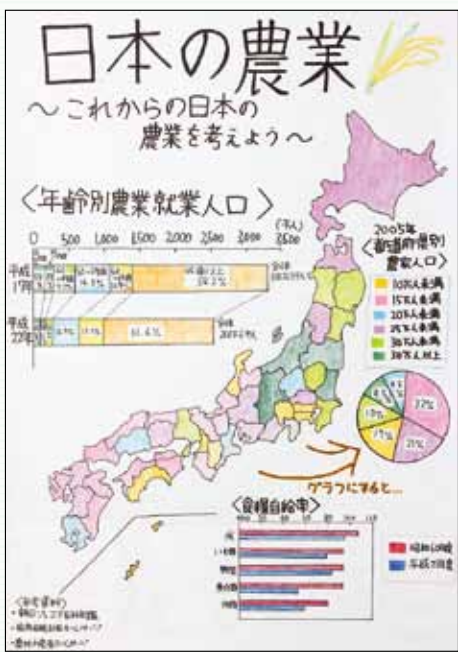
日本の農業

〜これからの日本の農業を考えよう〜

〈年齢別農業就業人口〉

0　500　1,000　1,500　2,000　2,500　3,000　3,500 (千人)

平成17年

平成27年

61.4%

2005年 〈都道府県別農家人口〉

10万人未満
15万人未満
20万人未満
25万人未満
30万人未満
30万人以上

37%
21%
17%
19%

グラフにすると…

〈食糧自給率〉

昭和40年度
平成27年度

米
いも類
野菜
魚介類
肉類

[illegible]